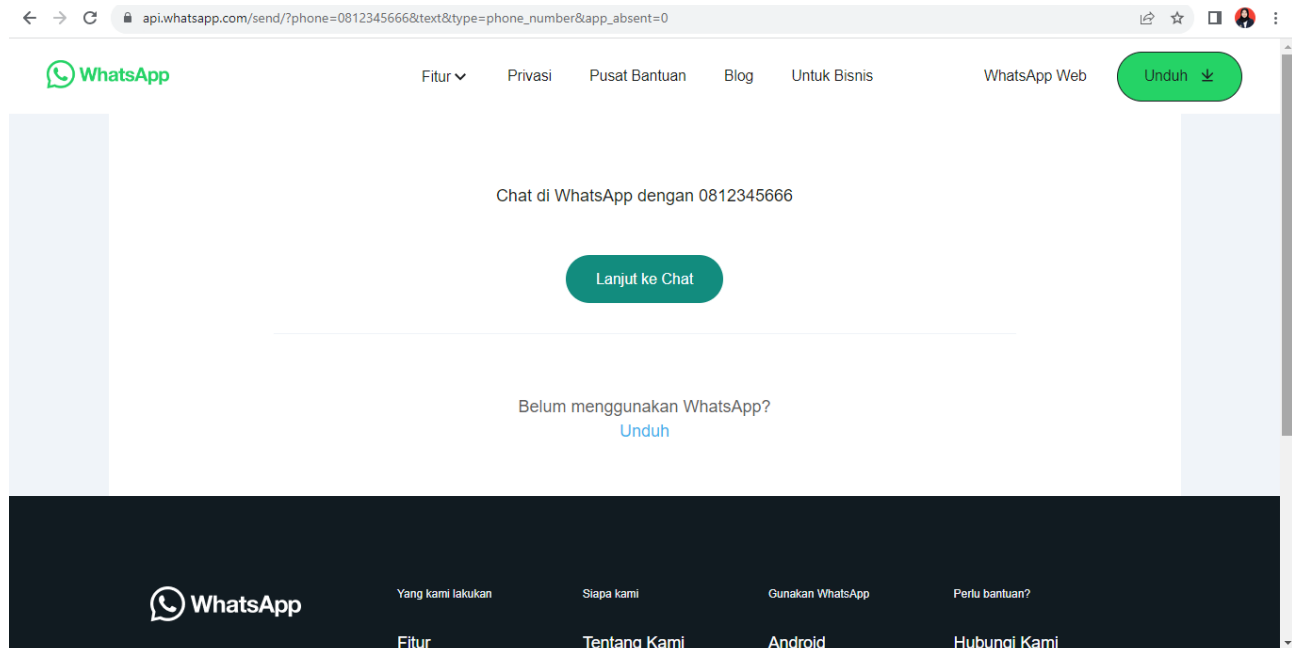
api.whatsapp.com/send/?phone=0812345666&text&type=phone_number&app_absent=0

WhatsApp

Fitur
Privasi
Pusat Bantuan
Blog
Untuk Bisnis
WhatsApp Web
Unduh

Chat di WhatsApp dengan 0812345666

Lanjut ke Chat

Belum menggunakan WhatsApp?
Unduh

WhatsApp

Yang kami lakukan
Fitur

Siapa kami
Tentang Kami

Gunakan WhatsApp
Android

Perlu bantuan?
Hubungi Kami